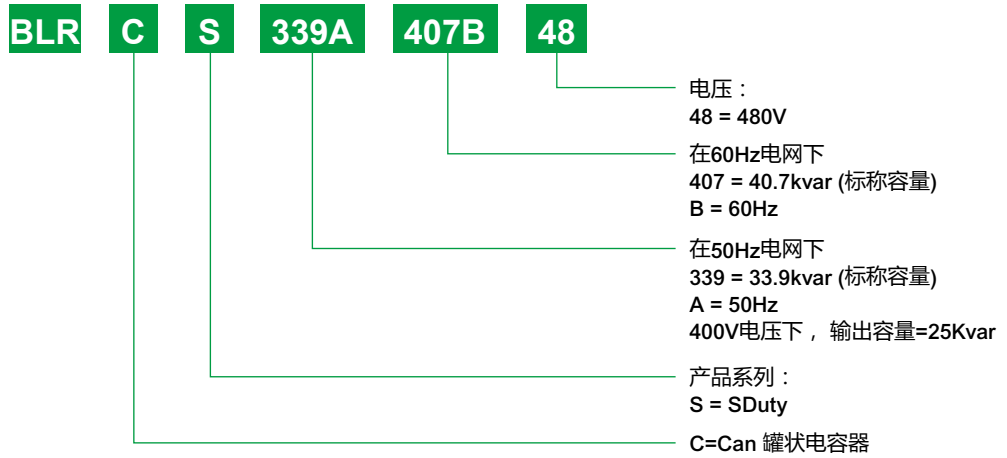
BLR C S 339A 407B 48

电压：
48 = 480V

在60Hz电网下
407 = 40.7kvar (标称容量)
B = 60Hz

在50Hz电网下
339 = 33.9kvar (标称容量)
A = 50Hz
400V电压下， 输出容量=25Kvar

产品系列：
S = SDuty

C=Can 罐状电容器